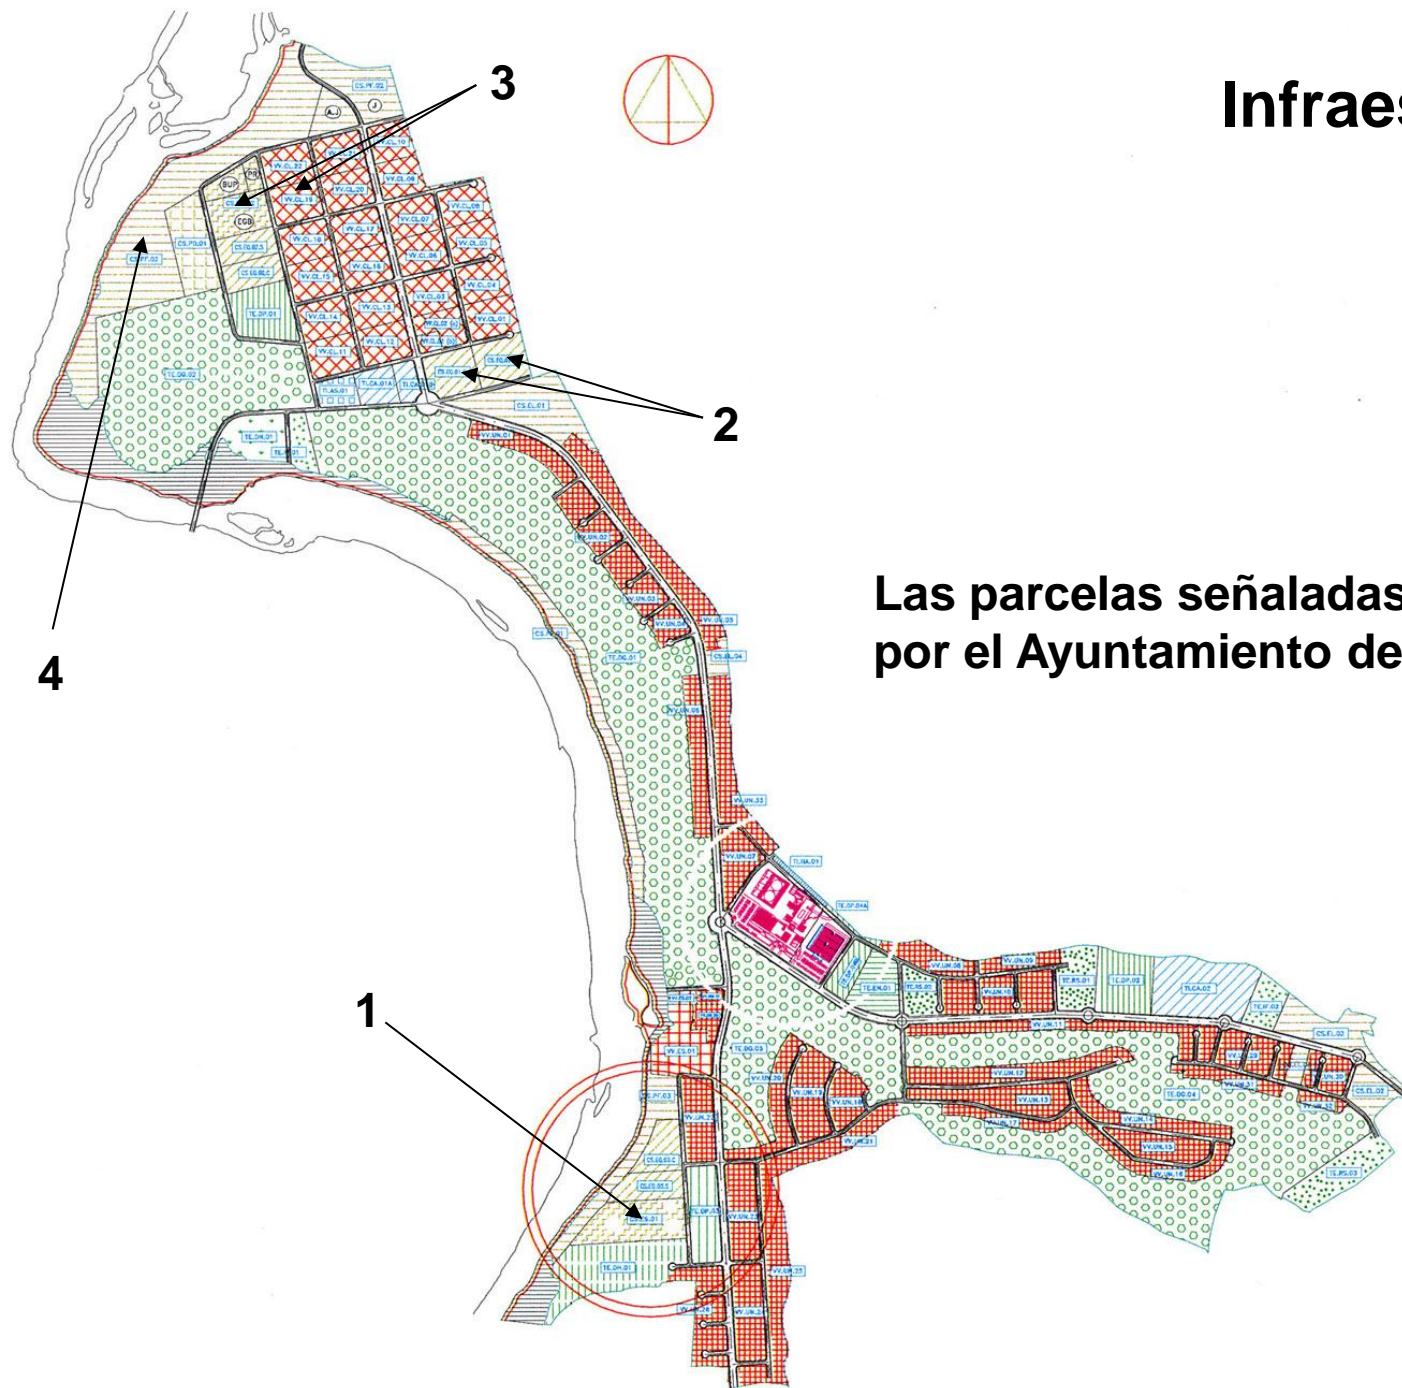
Infraes

3

2

4

1

Las parcelas señaladas
por el Ayuntamiento de

CS.PF.02
A.J
J
BUP
PR
EGB
VV.CL.10
VV.CL.22
VV.CL.20
VV.CL.09
VV.CL.19
VV.CL.07
VV.CL.08
VV.CL.17
VV.CL.16
VV.CL.06
VV.CL.05
VV.CL.18
VV.CL.15
VV.CL.03
VV.CL.04
VV.CL.14
VV.CL.13
VV.CL.01
VV.CL.12
VV.CL.11
CS.PD.01
CS.PF.02
TE.DP.01
TE.DG.02
TL.AS.01
TL.CA.01A
TE.DH.01
CS.CL.01
VV.UN.01
VV.UN.02
VV.UN.03
VV.UN.04
VV.UN.05
VV.UN.33
VV.UN.07
TE.DG.01
CS.EL.04
TL.NA.01
TE.DP.04A
TE.EN.01
VV.UN.08
VV.UN.09
VV.UN.10
VV.UN.11
VV.UN.12
VV.UN.13
VV.UN.17
VV.UN.18
VV.UN.19
VV.UN.20
VV.UN.21
TE.DP.02
TL.CA.02
TE.PF.03
CS.EL.02
TE.DG.03
TE.DG.04
VV.CS.01
CS.PF.03
TE.DH.01
VV.UN.23
VV.UN.25
VV.UN.26
VV.UN.30
TE.PS.03